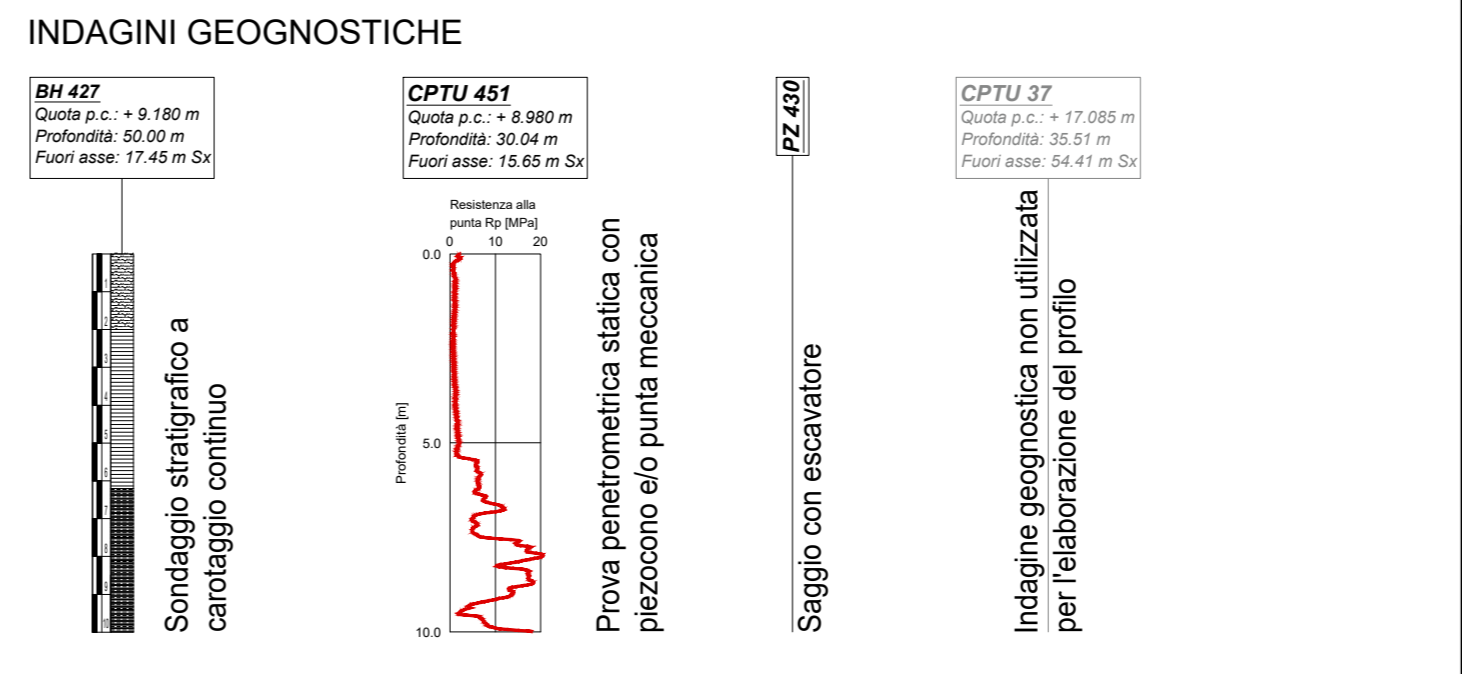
INDAGINI GEOGNOSTICHE

BH 427
Quota p.c.: + 9.180 m
Profondità: 50.00 m
Fuori asse: 17.45 m Sx

1
2
3
4
5
6
7
8
9
10

Sondaggio stratigrafico a carotaggio continuo

CPTU 451
Quota p.c.: + 8.980 m
Profondità: 30.04 m
Fuori asse: 15.65 m Sx

Resistenza alla punta Rp [MPa]
0 10 20
0.0
5.0
10.0
Profondità [m]

Prova penetrometrica statica con piezocono e/o punta meccanica

PZ 430

Saggio con escavatore

CPTU 37
Quota p.c.: + 17.085 m
Profondità: 35.51 m
Fuori asse: 54.41 m Sx

Indagine geognostica non utilizzata per l'elaborazione del profilo